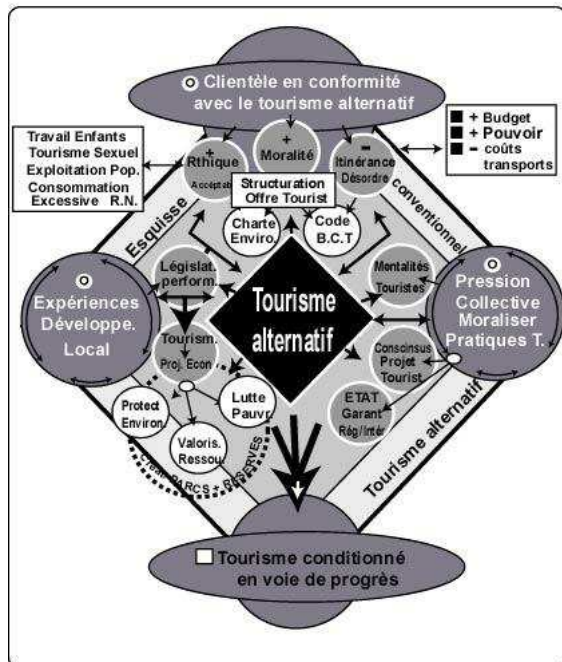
Clientèle en conformité avec le tourisme alternatif

Travail Enfants
Tourisme Sexuel
Exploitation Pop.
Consommation Excessive R.N.

+ Rthique Acceptable

+ Moralité

- Itinérance Désordre

+ Budget
+ Pouvoir
- coûts transports

Structuration Offre Tourist

Charte Enviro.

Code B.C.T

Esquisse

conventionnel

Expériences Développe. Local

Législat. perform.

Tourisme alternatif

Mentalités Touristes

Pression Collective Moraliser Pratiques T.

Tourism. Proj. Econ.

Consensus Projet Tourist

Protect Environ

Lutte Pauvr.

ETAT Garant Rég/Inter

Valoris. Ressou.

Créat. PARCS - RESERVES

Tourisme alternatif

Tourisme conditionné en voie de progrès